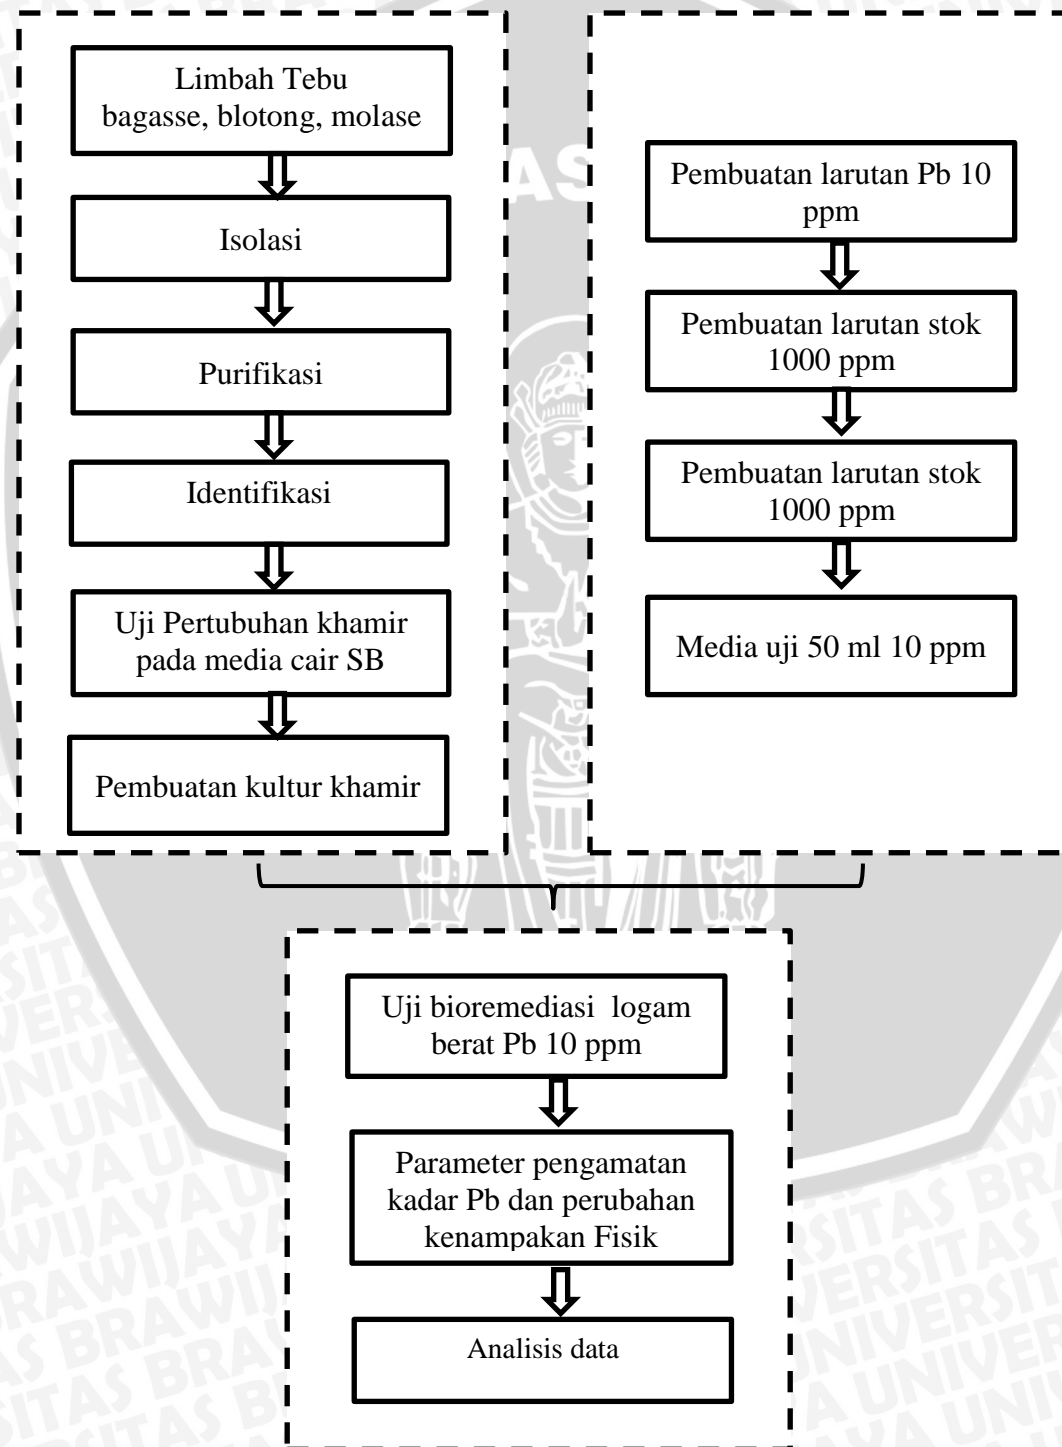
Limbah Tebu
bagasse, blotong, molase

Isolasi

Purifikasi

Identifikasi

Uji Pertubuhan khamir pada media cair SB

Pembuatan kultur khamir

Pembuatan larutan Pb 10 ppm

Pembuatan larutan stok 1000 ppm

Pembuatan larutan stok 1000 ppm

Media uji 50 ml 10 ppm

Uji bioremediasi logam berat Pb 10 ppm

Parameter pengamatan kadar Pb dan perubahan kenampakan Fisik

Analisis data